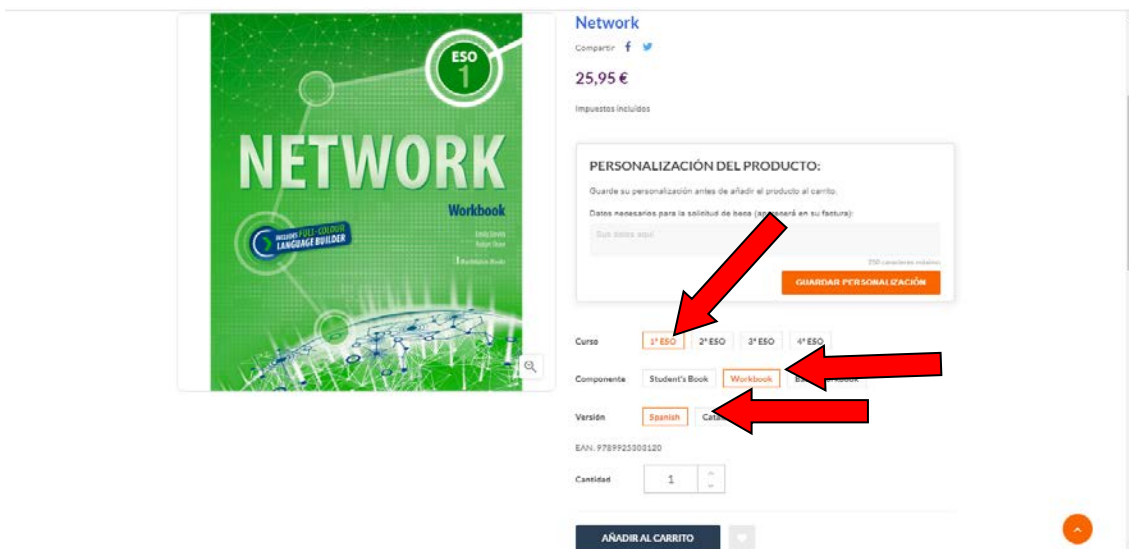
ESO
1

NETWORK

Workbook

INCLUDES FULL-COLOUR LANGUAGE BUILDER

Emily Devlin
Robert Dean

Burlington Books

Network

Compartir

25,95 €

Impuestos incluidos

PERSONALIZACIÓN DEL PRODUCTO:

Guarde su personalización antes de añadir el producto al carrito.

Datos necesarios para la solicitud de beca (aparecerá en su factura):

Sus datos aquí

250 caracteres máximo

GUARDAR PERSONALIZACIÓN

Curso 1º ESO 2º ESO 3º ESO 4º ESO

Componente Student's Book Workbook E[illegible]book

Versión Spanish Cata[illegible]

EAN: 9789925300120

Cantidad 1

AÑADIR AL CARRITO